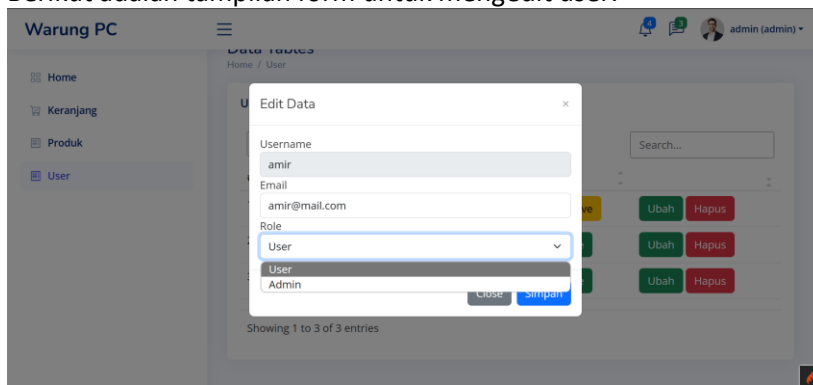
Berikut adalah tampilan form untuk mengedit user:

Warung PC

4 3 admin (admin)

Data Tables
Home / User

Home
Keranjang
Produk
User

Search...

Edit Data ×

Username
amir
Email
amir@mail.com
Role
User
User
Admin

Close Simpan

Ubah Hapus
Ubah Hapus
Ubah Hapus

Showing 1 to 3 of 3 entries